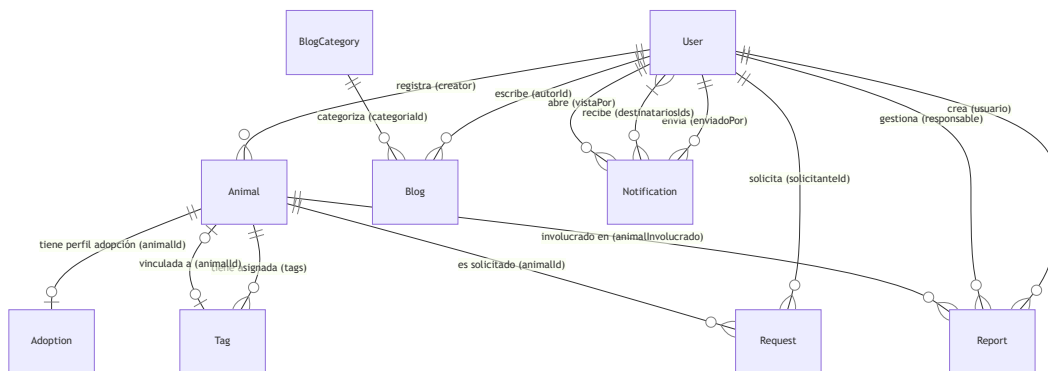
BlogCategory

User

registra (creator)

escribe (autorId)

abre (vistaPor)

recibe (destinatariosIds)

envia (enviadoPor)

crea (usuario)

gestiona (responsable)

categoriza (categoriaId)

Animal

Blog

Notification

solicita (solicitanteId)

tiene perfil adopción (animalId)

vinculada a (animalId)

tiene asignada (tags)

es solicitado (animalId)

involucrado en (animalInvolucrado)

Adoption

Tag

Request

Report